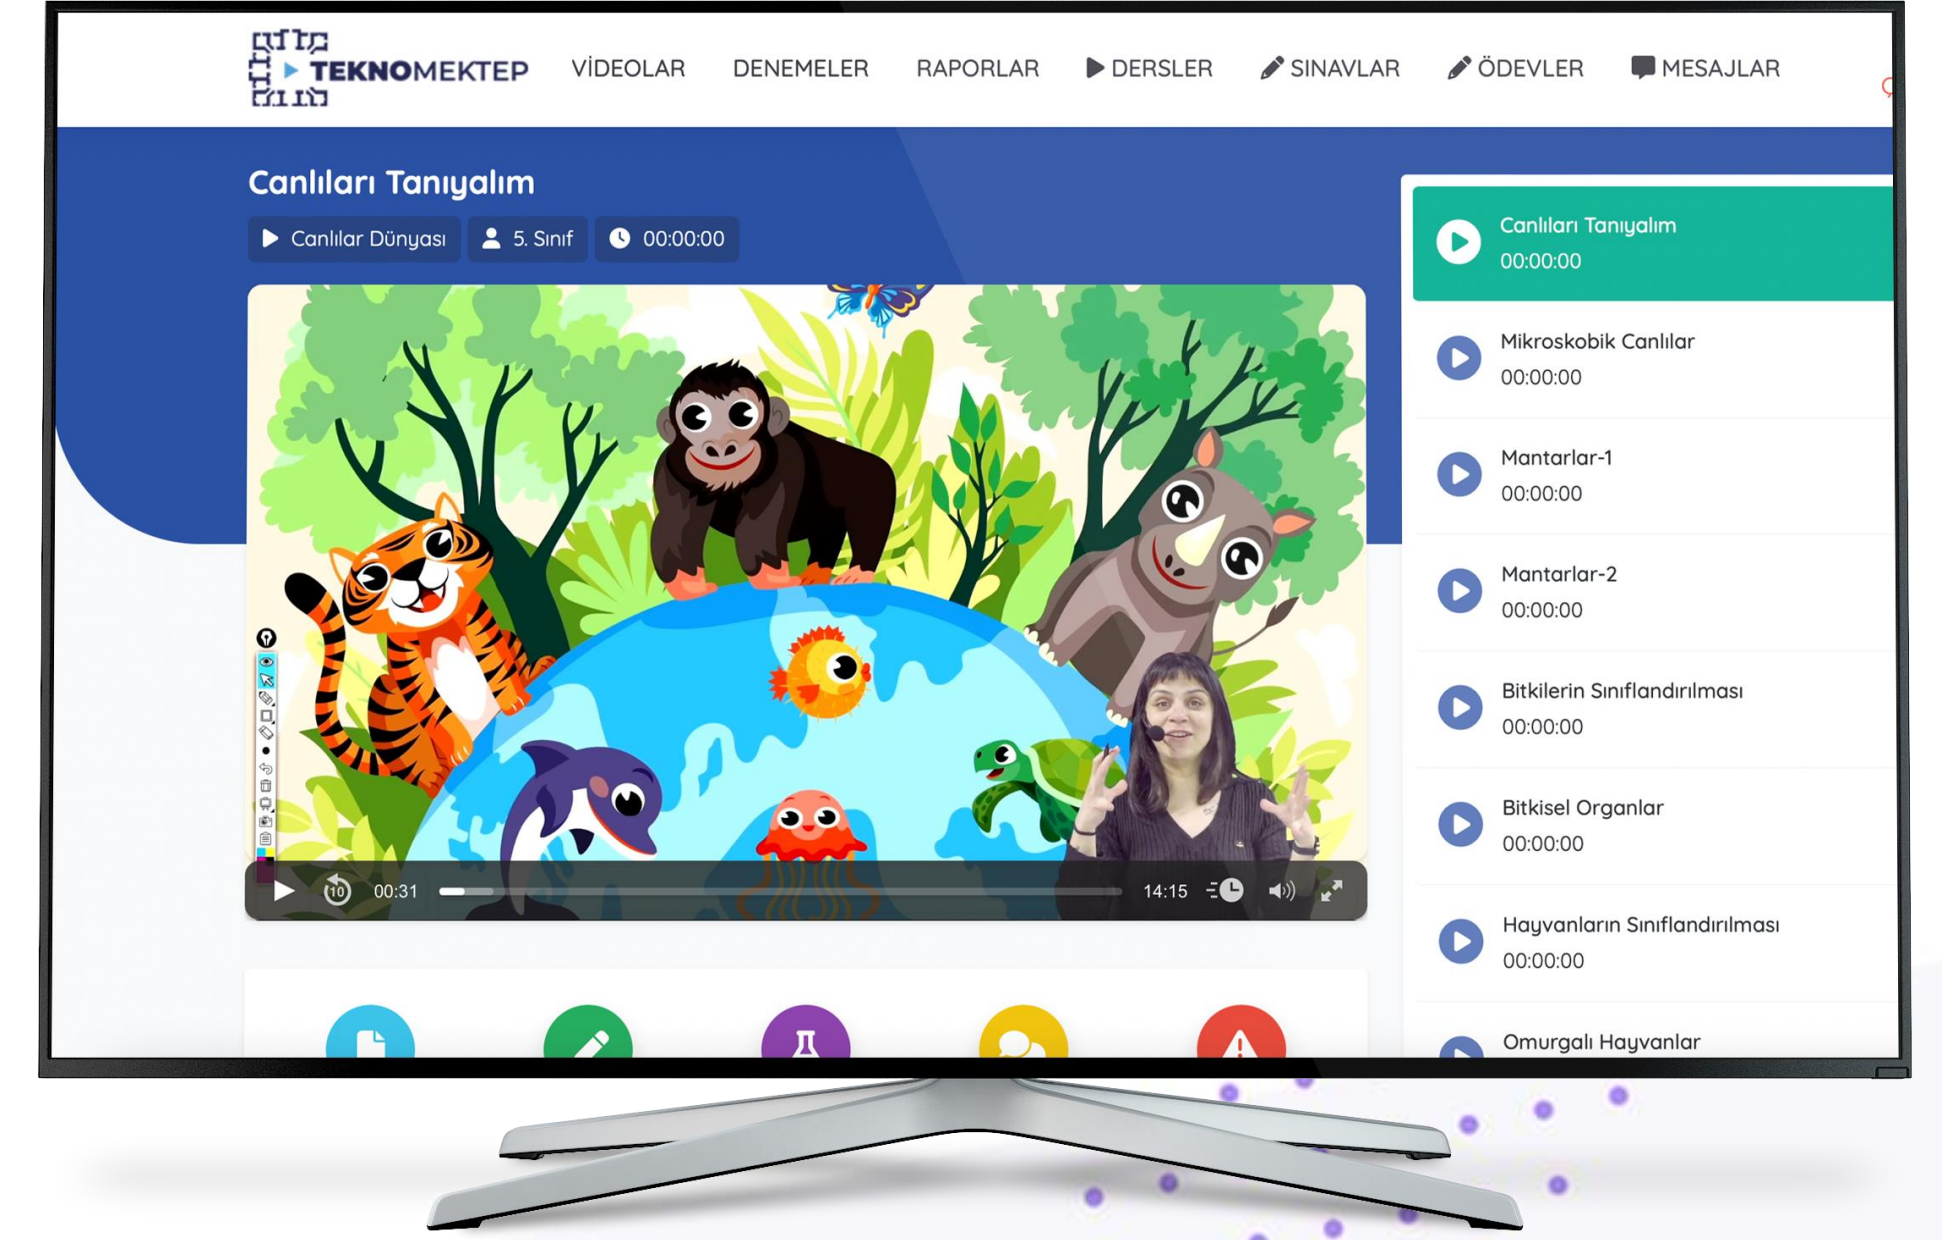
TEKNOMEKTEP VİDEOLAR DENEMELER RAPORLAR DERSLER SINAVLAR ÖDEVLER MESAJLAR

Canlıları Tanıyalım

Canlılar Dünyası 5. Sınıf 00:00:00

10 00:31 14:15

Canlıları Tanıyalım
00:00:00

Mikroskobik Canlılar
00:00:00

Mantarlar-1
00:00:00

Mantarlar-2
00:00:00

Bitkilerin Sınıflandırılması
00:00:00

Bitkisel Organlar
00:00:00

Hayvanların Sınıflandırılması
00:00:00

Omurgalı Hayvanlar